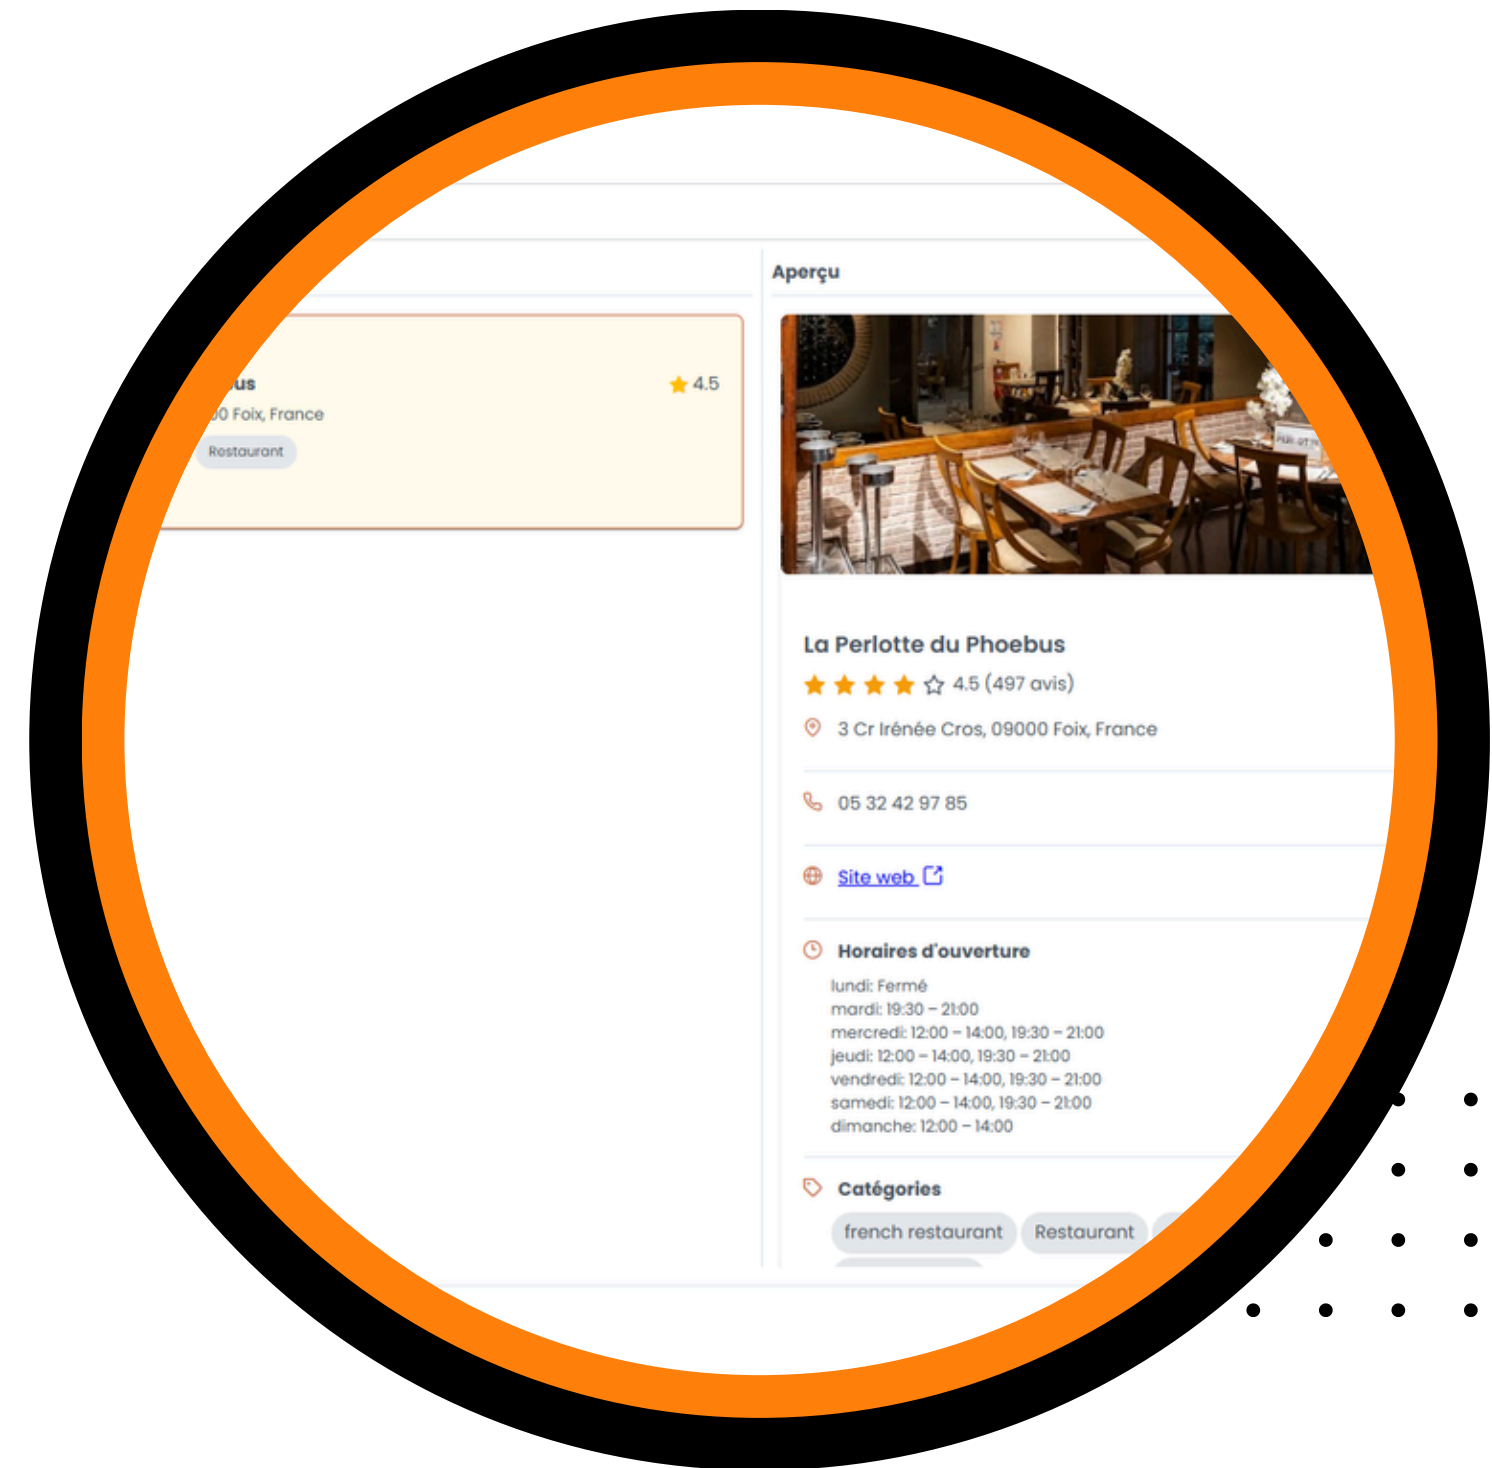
Aperçu

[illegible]us
4.5
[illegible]0 Foix, France
Restaurant

La Perlotte du Phoebus
4.5 (497 avis)
3 Cr Irénée Cros, 09000 Foix, France
05 32 42 97 85
Site web
Horaires d'ouverture
lundi: Fermé
mardi: 19:30 – 21:00
mercredi: 12:00 – 14:00, 19:30 – 21:00
jeudi: 12:00 – 14:00, 19:30 – 21:00
vendredi: 12:00 – 14:00, 19:30 – 21:00
samedi: 12:00 – 14:00, 19:30 – 21:00
dimanche: 12:00 – 14:00
Catégories
french restaurant
Restaurant